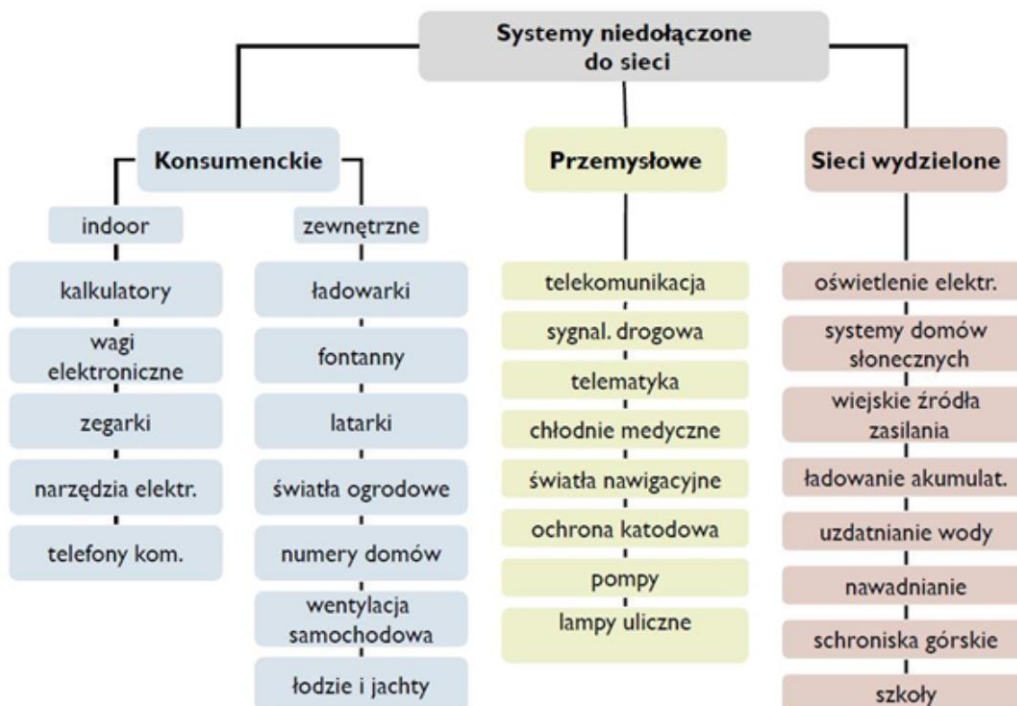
Systemy niedołączone do sieci

Konsumenckie

indoor

kalkulatory

wagi elektroniczne

zegarki

narzędzia elektr.

telefony kom.

zewnętrzne

ładowarki

fontanny

latarki

światła ogrodowe

numery domów

wentylacja samochodowa

łodzie i jachty

Przemysłowe

telekomunikacja

sygnal. drogowa

telematyka

chłodnie medyczne

światła nawigacyjne

ochrona katodowa

pompy

lampy uliczne

Sieci wydzielone

oświetlenie elektr.

systemy domów słonecznych

wiejskie źródła zasilania

ładowanie akumulat.

uzdatnianie wody

nawadnianie

schroniska górskie

szkoły